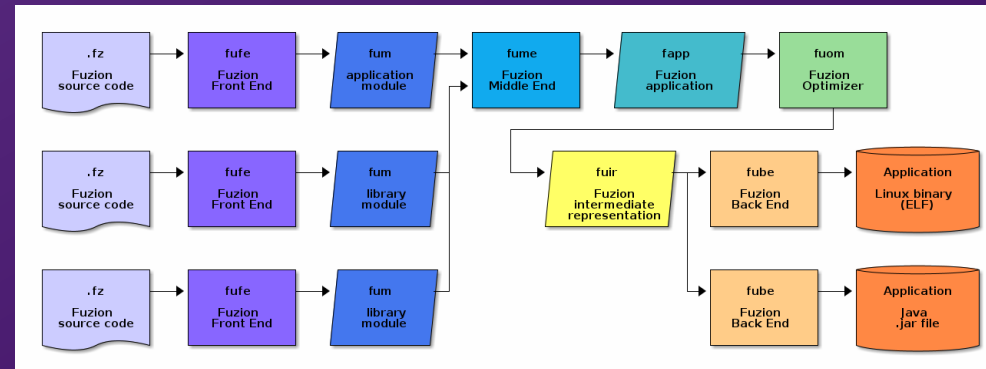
.fz
Fuzion source code

fufe
Fuzion Front End

fum
application module

fume
Fuzion Middle End

fapp
Fuzion application

fuom
Fuzion Optimizer

.fz
Fuzion source code

fufe
Fuzion Front End

fum
library module

fuir
Fuzion intermediate representation

fube
Fuzion Back End

Application
Linux binary (ELF)

.fz
Fuzion source code

fufe
Fuzion Front End

fum
library module

fube
Fuzion Back End

Application
Java .jar file